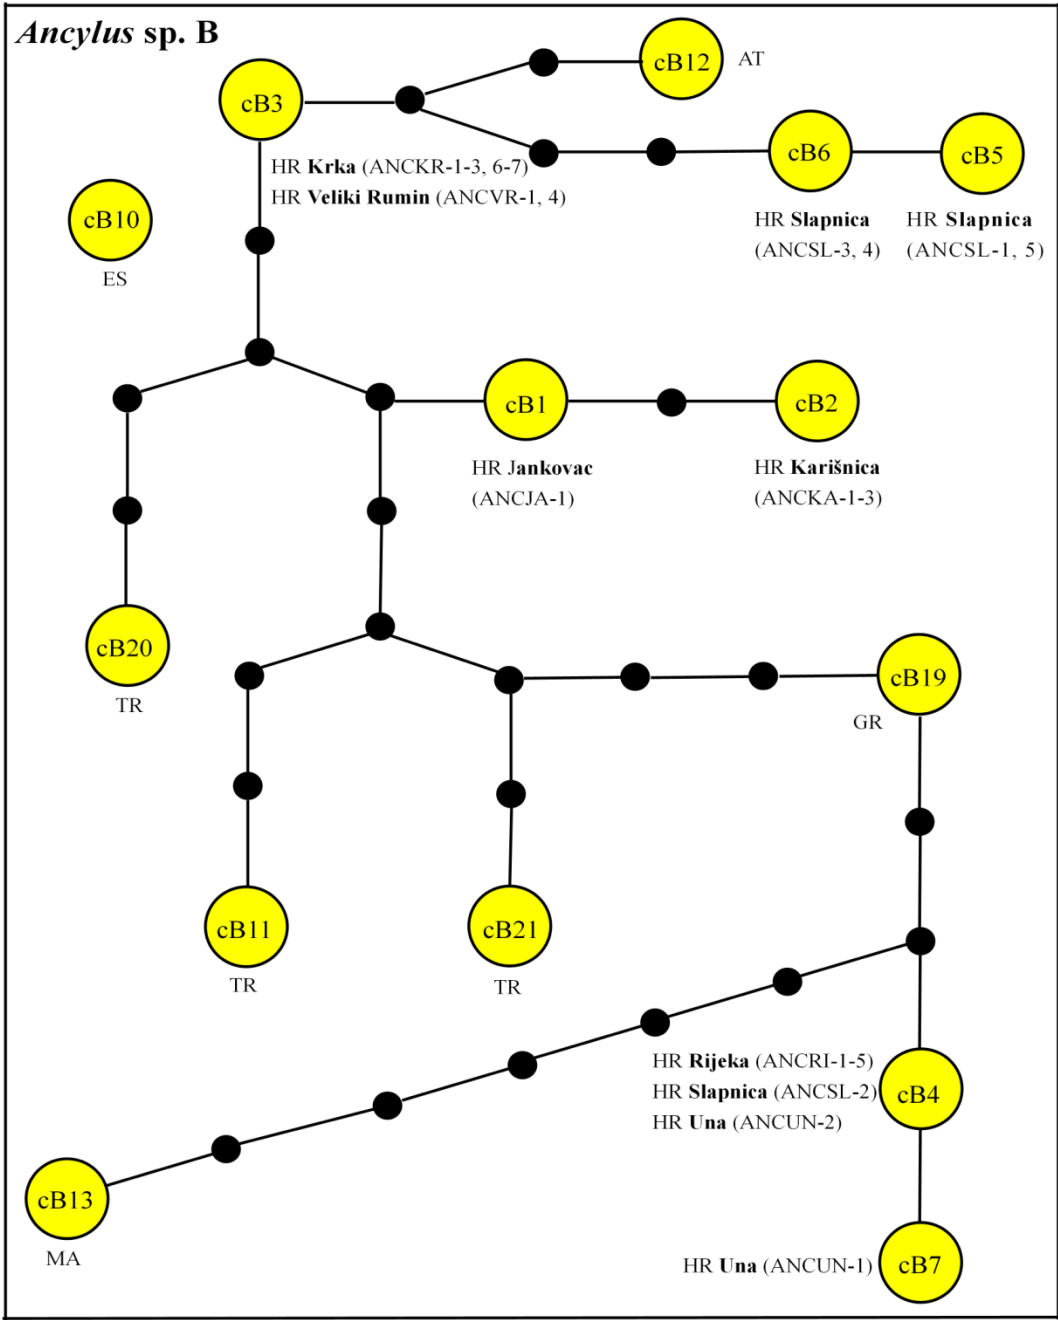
*Ancylus* sp. B

cB12 AT

cB3

HR **Krka** (ANCKR-1-3, 6-7)
HR **Veliki Rumin** (ANCVR-1, 4)

cB6

HR **Slapnica** (ANCSL-3, 4)

cB5

HR **Slapnica** (ANCSL-1, 5)

cB10
ES

cB1

HR **Jankovac** (ANCJA-1)

cB2

HR **Karišnica** (ANCKA-1-3)

cB20
TR

cB19
GR

cB11
TR

cB21
TR

HR **Rijeka** (ANCRI-1-5)
HR **Slapnica** (ANCSL-2)
HR **Una** (ANCUN-2)

cB4

cB13
MA

HR **Una** (ANCUN-1)

cB7